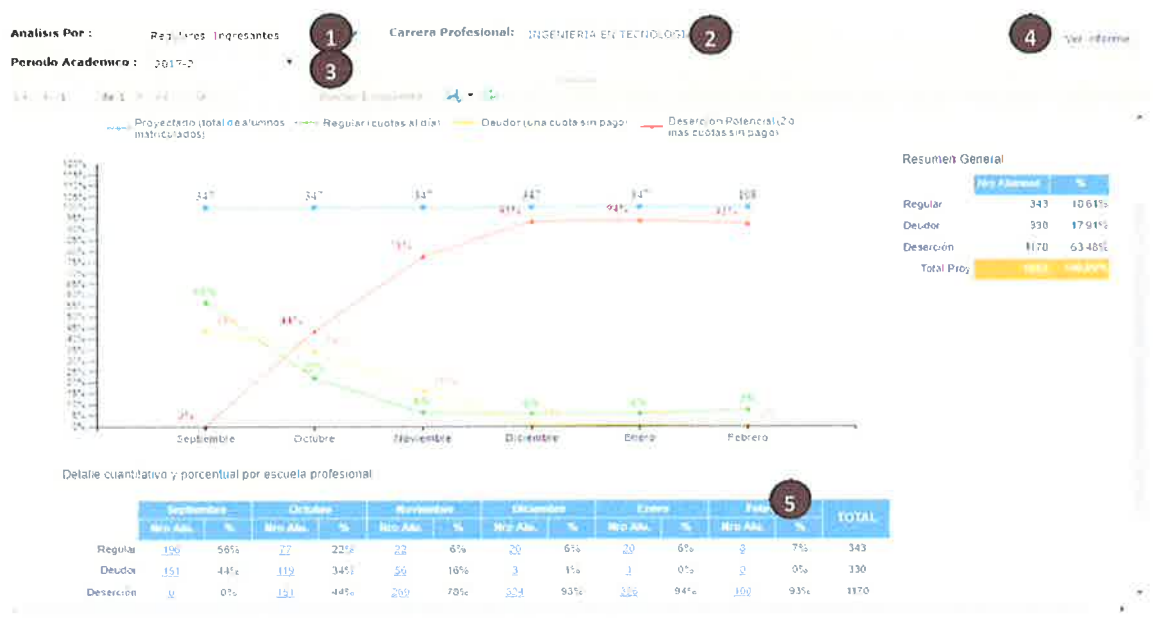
Analisis Por : Regulares Ingresantes 1

Carrera Profesional: INGENIERIA EN TECNOLOGI 2

4 Ver Informe

Periodo Academico : 2017-2 3

Proyectado (total de alumnos matriculados) — Regular (cuotas al dia) — Deudor (una cuota sin pago) — Desercion Potencial (2 o mas cuotas sin pago)

347 347 347 347 347 368

93% 94% 93%

78%

44%

56% 44%

22%

6% 6% 6% 7%

0%

Septiembre Octubre Noviembre Diciembre Enero Febrero

Resumen General

| | Nro Alumnos | % |
|---|---|---|
| Regular | 343 | 18.61% |
| Deudor | 330 | 17.91% |
| Deserción | 1170 | 63.48% |
| Total Proy | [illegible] | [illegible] |

Detalle cuantitativo y porcentual por escuela profesional

5

| | Septiembre | | Octubre | | Noviembre | | Diciembre | | Enero | | Febr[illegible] | | TOTAL |
|---|---|---|---|---|---|---|---|---|---|---|---|---|---|
| | Nro Alu. | % | Nro Alu. | % | Nro Alu. | % | Nro Alu. | % | Nro Alu. | % | Nro Alu. | % | |
| Regular | 196 | 56% | 77 | 22% | 22 | 6% | 20 | 6% | 20 | 6% | 8 | 7% | 343 |
| Deudor | 151 | 44% | 119 | 34% | 56 | 16% | 3 | 1% | 1 | 0% | 0 | 0% | 330 |
| Deserción | 0 | 0% | 151 | 44% | 269 | 78% | 324 | 93% | 326 | 94% | 100 | 93% | 1170 |